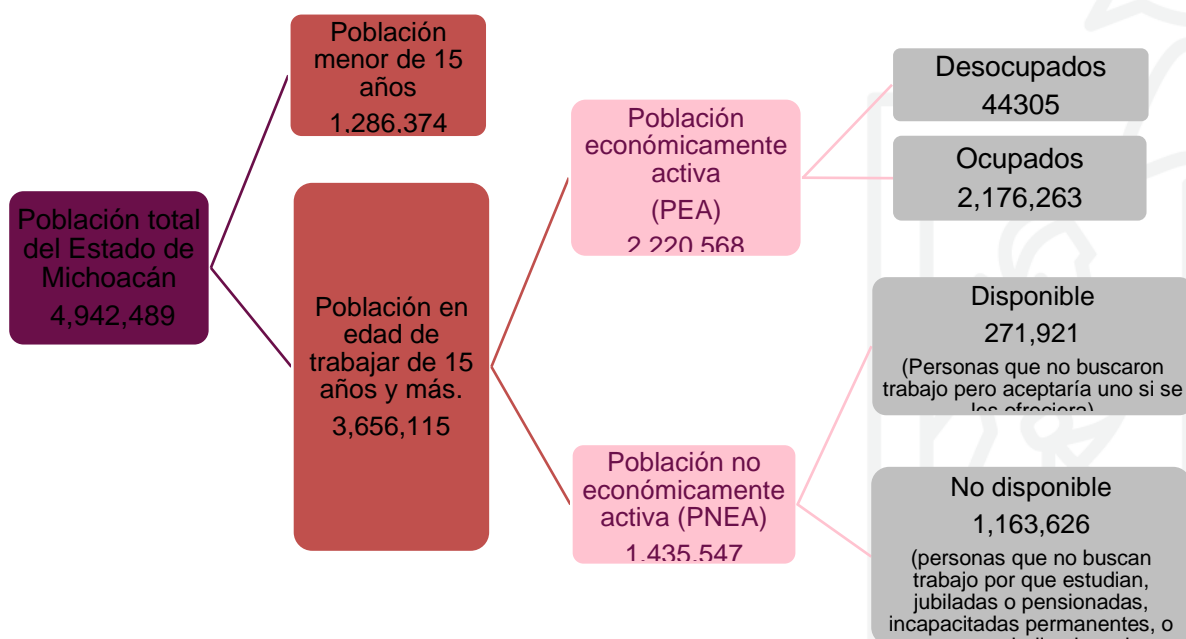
Población total del Estado de Michoacán 4,942,489

Población menor de 15 años 1,286,374

Población en edad de trabajar de 15 años y más. 3,656,115

Población económicamente activa (PEA) 2,220,568

Desocupados 44305

Ocupados 2,176,263

Población no económicamente activa (PNEA) 1,435,547

Disponible 271,921 (Personas que no buscaron trabajo pero aceptaría uno si se les ofreciera)

No disponible 1,163,626 (personas que no buscan trabajo por que estudian, jubiladas o pensionadas, incapacitadas permanentes, o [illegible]